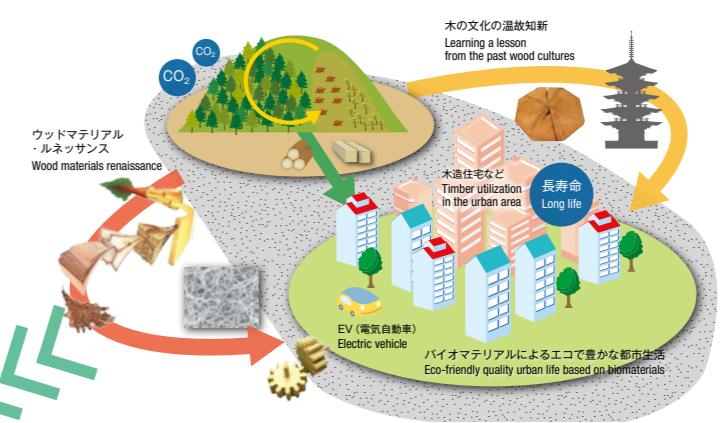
$CO_2$

$CO_2$

木の文化の温故知新
Learning a lesson from the past wood cultures

ウッドマテリアル
・ルネッサンス
Wood materials renaissance

木造住宅など
Timber utilization in the urban area

長寿命
Long life

EV（電気自動車）
Electric vehicle

バイオマテリアルによるエコで豊かな都市生活
Eco-friendly quality urban life based on biomaterials